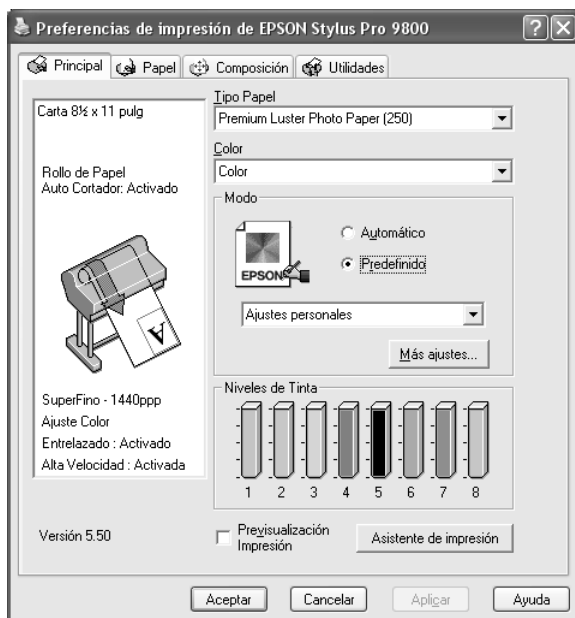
Preferencias de impresión de EPSON Stylus Pro 9800

Principal
Papel
Composición
Utilidades

Carta 8½ x 11 pulg

Rollo de Papel
Auto Cortador: Activado

SuperFino - 1440ppp
Ajuste Color
Entrelazado : Activado
Alta Velocidad : Activada

Tipo Papel
Premium Luster Photo Paper (250)
Color
Color
Modo
EPSON
Automático
Predefinido
Ajustes personales
Más ajustes...
Niveles de Tinta
1 2 3 4 5 6 7 8

Versión 5.50
Previsualización Impresión
Asistente de impresión

Aceptar
Cancelar
Aplicar
Ayuda